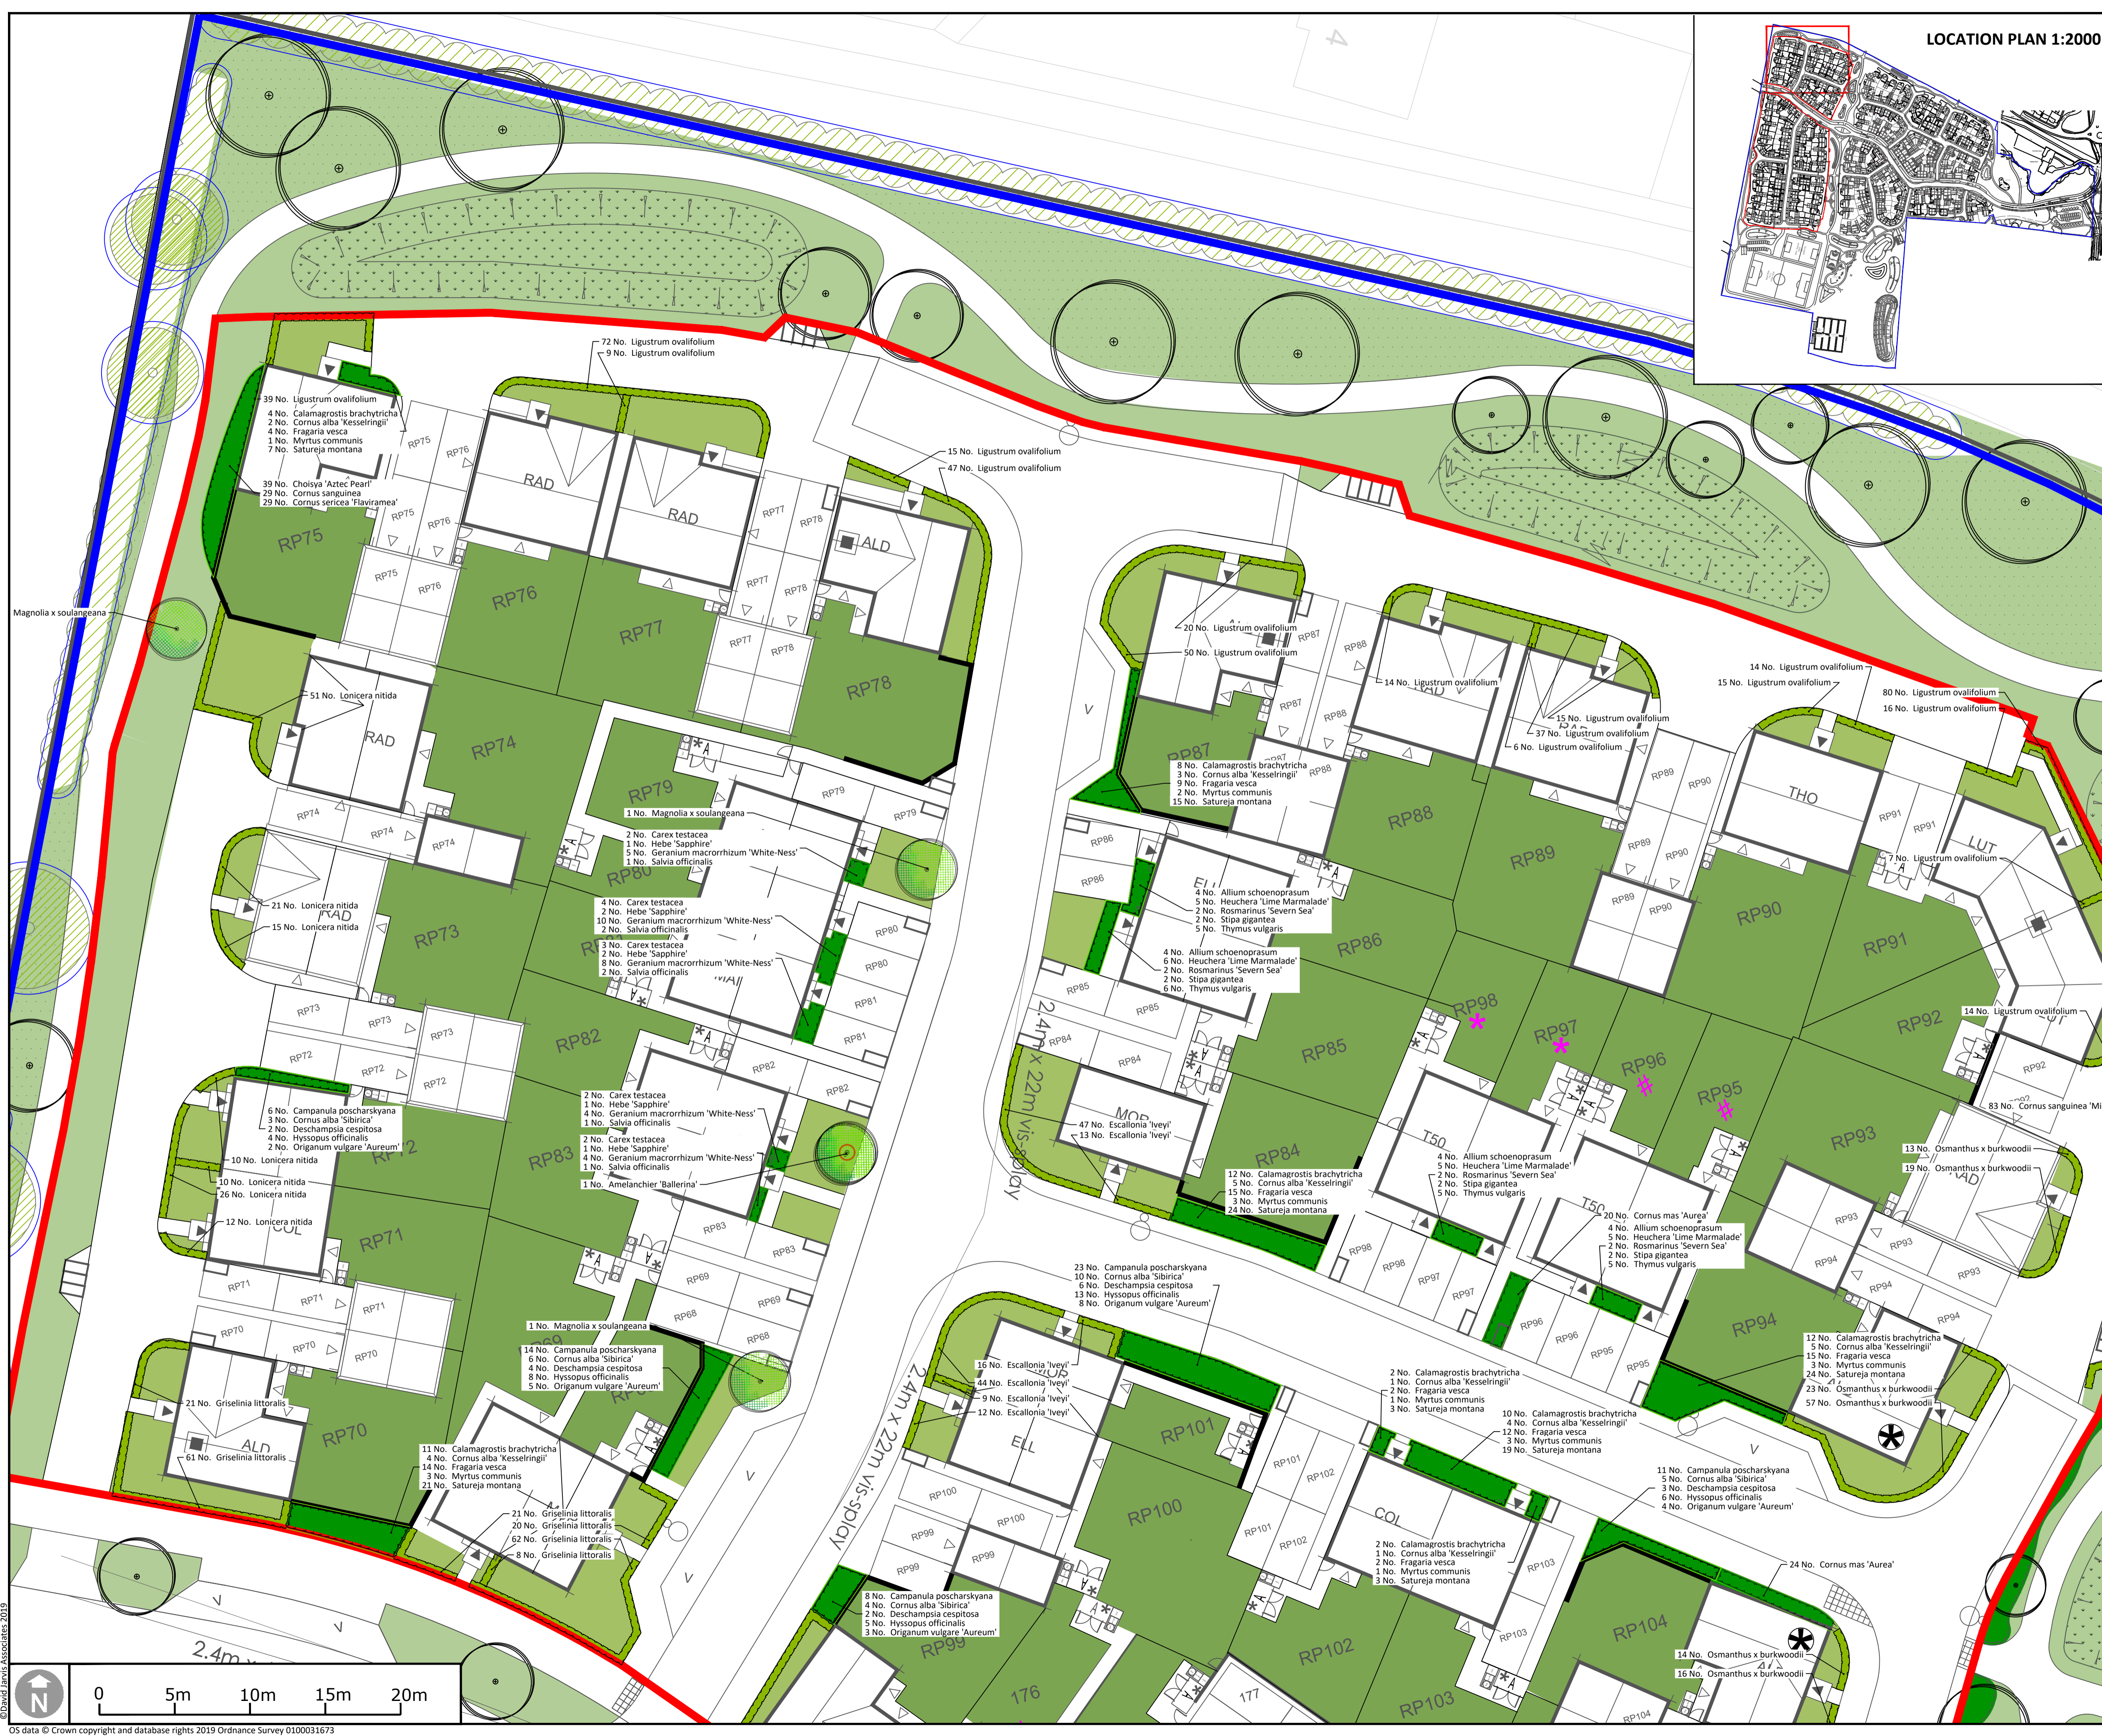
LOCATION PLAN 1:2000

72 No. Ligustrum ovalifolium
9 No. Ligustrum ovalifolium

39 No. Ligustrum ovalifolium
4 No. Calamagrostis brachytricha
2 No. Cornus alba 'Kesselringii'
4 No. Fragaria vesca
1 No. Myrtus communis
7 No. Satureja montana

39 No. Choisya 'Aztec Pearl'
29 No. Cornus sanguinea
29 No. Cornus sericea 'Flaviramea'

15 No. Ligustrum ovalifolium
47 No. Ligustrum ovalifolium

RAD
RAD
ALD
RP75
RP76
RP77
RP78
RP74
RP73
RP79
RP80
RP82
RP83
RP72
RP71
RP70

Magnolia x soulangeana

51 No. Lonicera nitida

1 No. Magnolia x soulangeana

2 No. Carex testacea
1 No. Hebe 'Sapphire'
5 No. Geranium macrorrhizum 'White-Ness'
1 No. Salvia officinalis

4 No. Carex testacea
2 No. Hebe 'Sapphire'
10 No. Geranium macrorrhizum 'White-Ness'
2 No. Salvia officinalis

3 No. Carex testacea
2 No. Hebe 'Sapphire'
8 No. Geranium macrorrhizum 'White-Ness'
2 No. Salvia officinalis

21 No. Lonicera nitida
15 No. Lonicera nitida

2 No. Carex testacea
1 No. Hebe 'Sapphire'
4 No. Geranium macrorrhizum 'White-Ness'
1 No. Salvia officinalis

2 No. Carex testacea
1 No. Hebe 'Sapphire'
4 No. Geranium macrorrhizum 'White-Ness'
1 No. Salvia officinalis

1 No. Amelanchier 'Ballerina'

6 No. Campanula poscharskyana
3 No. Cornus alba 'Sibirica'
2 No. Deschampsia cespitosa
4 No. Hyssopus officinalis
2 No. Origanum vulgare 'Aureum'

10 No. Lonicera nitida
10 No. Lonicera nitida
26 No. Lonicera nitida
12 No. Lonicera nitida

1 No. Magnolia x soulangeana

14 No. Campanula poscharskyana
6 No. Cornus alba 'Sibirica'
4 No. Deschampsia cespitosa
8 No. Hyssopus officinalis
5 No. Origanum vulgare 'Aureum'

21 No. Griselinia littoralis
61 No. Griselinia littoralis

11 No. Calamagrostis brachytricha
4 No. Cornus alba 'Kesselringii'
14 No. Fragaria vesca
3 No. Myrtus communis
21 No. Satureja montana

21 No. Griselinia littoralis
20 No. Griselinia littoralis
62 No. Griselinia littoralis
8 No. Griselinia littoralis

2.4m x 22m vis-splay
2.4m x 22m vis-splay

20 No. Ligustrum ovalifolium
50 No. Ligustrum ovalifolium
14 No. Ligustrum ovalifolium

15 No. Ligustrum ovalifolium
37 No. Ligustrum ovalifolium
6 No. Ligustrum ovalifolium

14 No. Ligustrum ovalifolium
15 No. Ligustrum ovalifolium
80 No. Ligustrum ovalifolium
16 No. Ligustrum ovalifolium

8 No. Calamagrostis brachytricha
3 No. Cornus alba 'Kesselringii'
9 No. Fragaria vesca
2 No. Myrtus communis
15 No. Satureja montana

4 No. Allium schoenoprasum
5 No. Heuchera 'Lime Marmalade'
2 No. Rosmarinus 'Severn Sea'
2 No. Stipa gigantea
5 No. Thymus vulgaris

4 No. Allium schoenoprasum
6 No. Heuchera 'Lime Marmalade'
2 No. Rosmarinus 'Severn Sea'
2 No. Stipa gigantea
6 No. Thymus vulgaris

7 No. Ligustrum ovalifolium
14 No. Ligustrum ovalifolium
83 No. Cornus sanguinea 'Mi

RP87
RP88
RP89
RP90
RP91
RP86
RP85
RP84
RP92
RP93
RP98
RP97
RP96
RP95
RP94
THO
LUT
MOR
T50
T50

47 No. Escallonia 'Iveyi'
13 No. Escallonia 'Iveyi'

12 No. Calamagrostis brachytricha
5 No. Cornus alba 'Kesselringii'
15 No. Fragaria vesca
3 No. Myrtus communis
24 No. Satureja montana

4 No. Allium schoenoprasum
5 No. Heuchera 'Lime Marmalade'
2 No. Rosmarinus 'Severn Sea'
2 No. Stipa gigantea
5 No. Thymus vulgaris

20 No. Cornus mas 'Aurea'
4 No. Allium schoenoprasum
5 No. Heuchera 'Lime Marmalade'
2 No. Rosmarinus 'Severn Sea'
2 No. Stipa gigantea
5 No. Thymus vulgaris

13 No. Osmanthus x burkwoodii
19 No. Osmanthus x burkwoodii

12 No. Calamagrostis brachytricha
5 No. Cornus alba 'Kesselringii'
15 No. Fragaria vesca
3 No. Myrtus communis
2 No. Satureja montana
23 No. Osmanthus x burkwoodii
57 No. Osmanthus x burkwoodii

23 No. Campanula poscharskyana
10 No. Cornus alba 'Sibirica'
6 No. Deschampsia cespitosa
13 No. Hyssopus officinalis
8 No. Origanum vulgare 'Aureum'

16 No. Escallonia 'Iveyi'
44 No. Escallonia 'Iveyi'
9 No. Escallonia 'Iveyi'
12 No. Escallonia 'Iveyi'

2 No. Calamagrostis brachytricha
1 No. Cornus alba 'Kesselringii'
2 No. Fragaria vesca
1 No. Myrtus communis
3 No. Satureja montana

10 No. Calamagrostis brachytricha
4 No. Cornus alba 'Kesselringii'
12 No. Fragaria vesca
3 No. Myrtus communis
19 No. Satureja montana

11 No. Campanula poscharskyana
5 No. Cornus alba 'Sibirica'
3 No. Deschampsia cespitosa
6 No. Hyssopus officinalis
4 No. Origanum vulgare 'Aureum'

2 No. Calamagrostis brachytricha
1 No. Cornus alba 'Kesselringii'
2 No. Fragaria vesca
1 No. Myrtus communis
3 No. Satureja montana

24 No. Cornus mas 'Aurea'

8 No. Campanula poscharskyana
4 No. Cornus alba 'Sibirica'
2 No. Deschampsia cespitosa
5 No. Hyssopus officinalis
3 No. Origanum vulgare 'Aureum'

14 No. Osmanthus x burkwoodii
16 No. Osmanthus x burkwoodii

ELL
COL
RP101
RP100
RP99
RP102
RP103
RP104
176
177

N
0 5m 10m 15m 20m
©David Jarvis Associates 2019
OS data © Crown copyright and database rights 2019 Ordnance Survey 0100031673